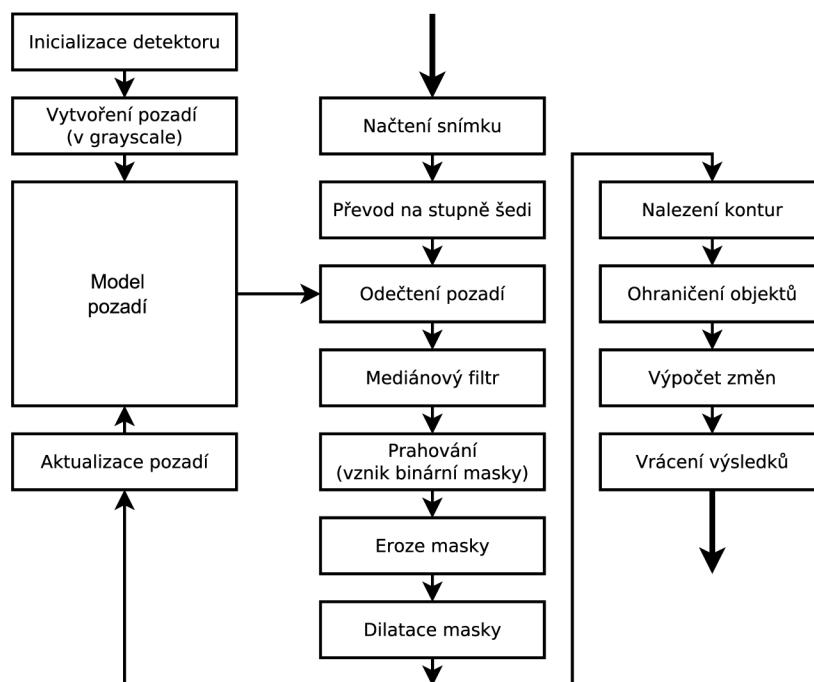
Inicializace detektoru

Vytvoření pozadí (v grayscale)

Model pozadí

Aktualizace pozadí

Načtení snímku

Převod na stupně šedi

Odečtení pozadí

Mediánový filtr

Prahování (vznik binární masky)

Eroze masky

Dilatace masky

Nalezení kontur

Ohraničení objektů

Výpočet změn

Vrácení výsledků